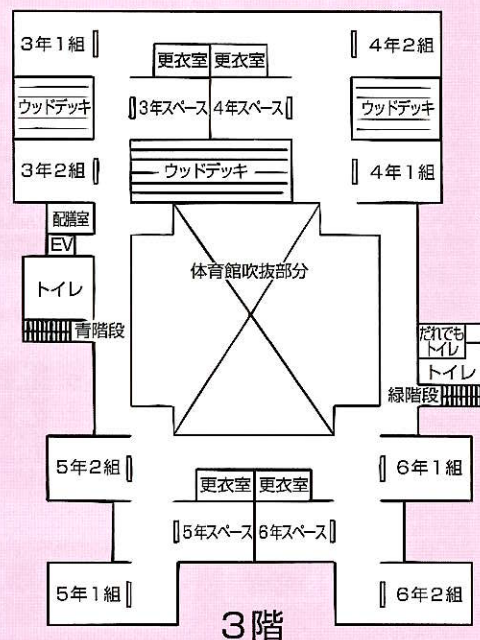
3年1組
更衣室 更衣室
4年2組
ウッドデッキ
3年スペース 4年スペース
ウッドデッキ
3年2組
ウッドデッキ
4年1組
配膳室
EV
体育館吹抜部分
トイレ
青階段
だれでもトイレ
トイレ
緑階段
5年2組
6年1組
更衣室 更衣室
5年スペース 6年スペース
5年1組
6年2組
3階